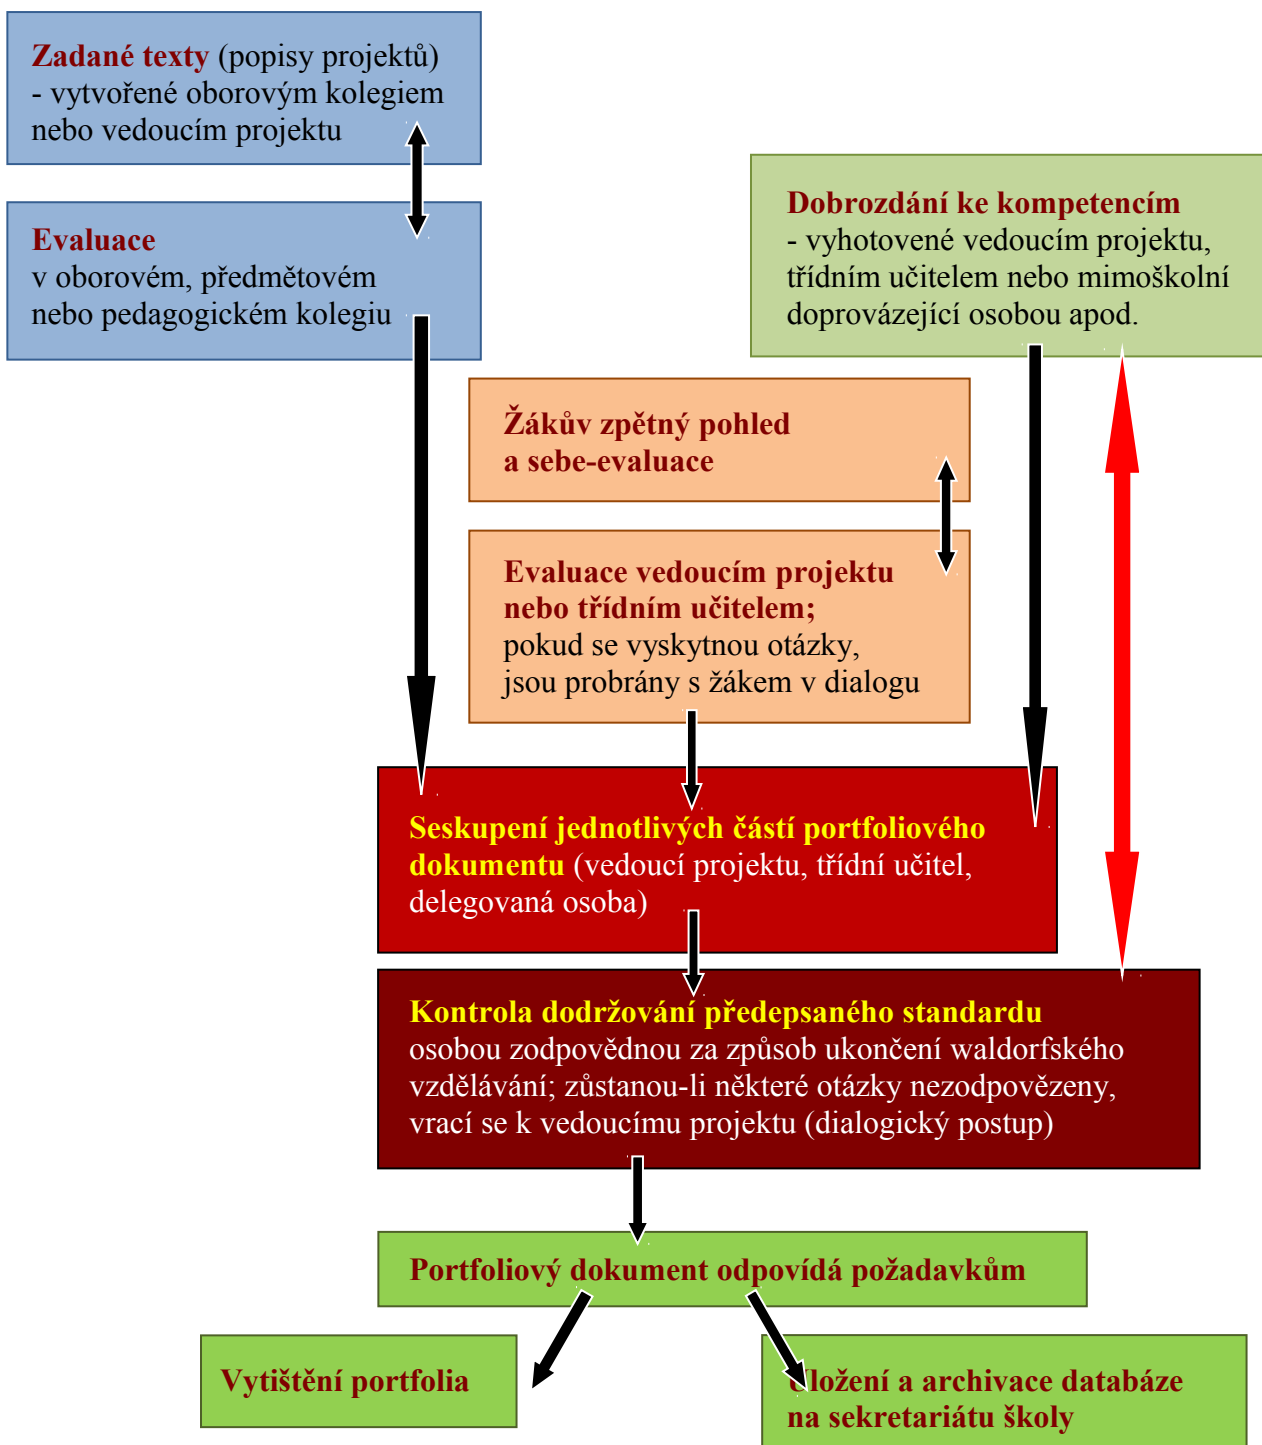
Zadané texty (popisy projektů) - vytvořené oborovým kolegiem nebo vedoucím projektu

Evaluace v oborovém, předmětovém nebo pedagogickém kolegiu

Dobrozdání ke kompetencím - vyhotovené vedoucím projektu, třídním učitelem nebo mimoškolní doprovázející osobou apod.

Žákův zpětný pohled a sebe-evaluace

Evaluace vedoucím projektu nebo třídním učitelem; pokud se vyskytnou otázky, jsou probrány s žákem v dialogu

Seskupení jednotlivých částí portfoliového dokumentu (vedoucí projektu, třídní učitel, delegovaná osoba)

Kontrola dodržování předepsaného standardu osobou zodpovědnou za způsob ukončení waldorfského vzdělávání; zůstanou-li některé otázky nezodpovězeny, vrací se k vedoucímu projektu (dialogický postup)

Portfoliový dokument odpovídá požadavkům

Vytištění portfolia

Uložení a archivace databáze na sekretariátu školy